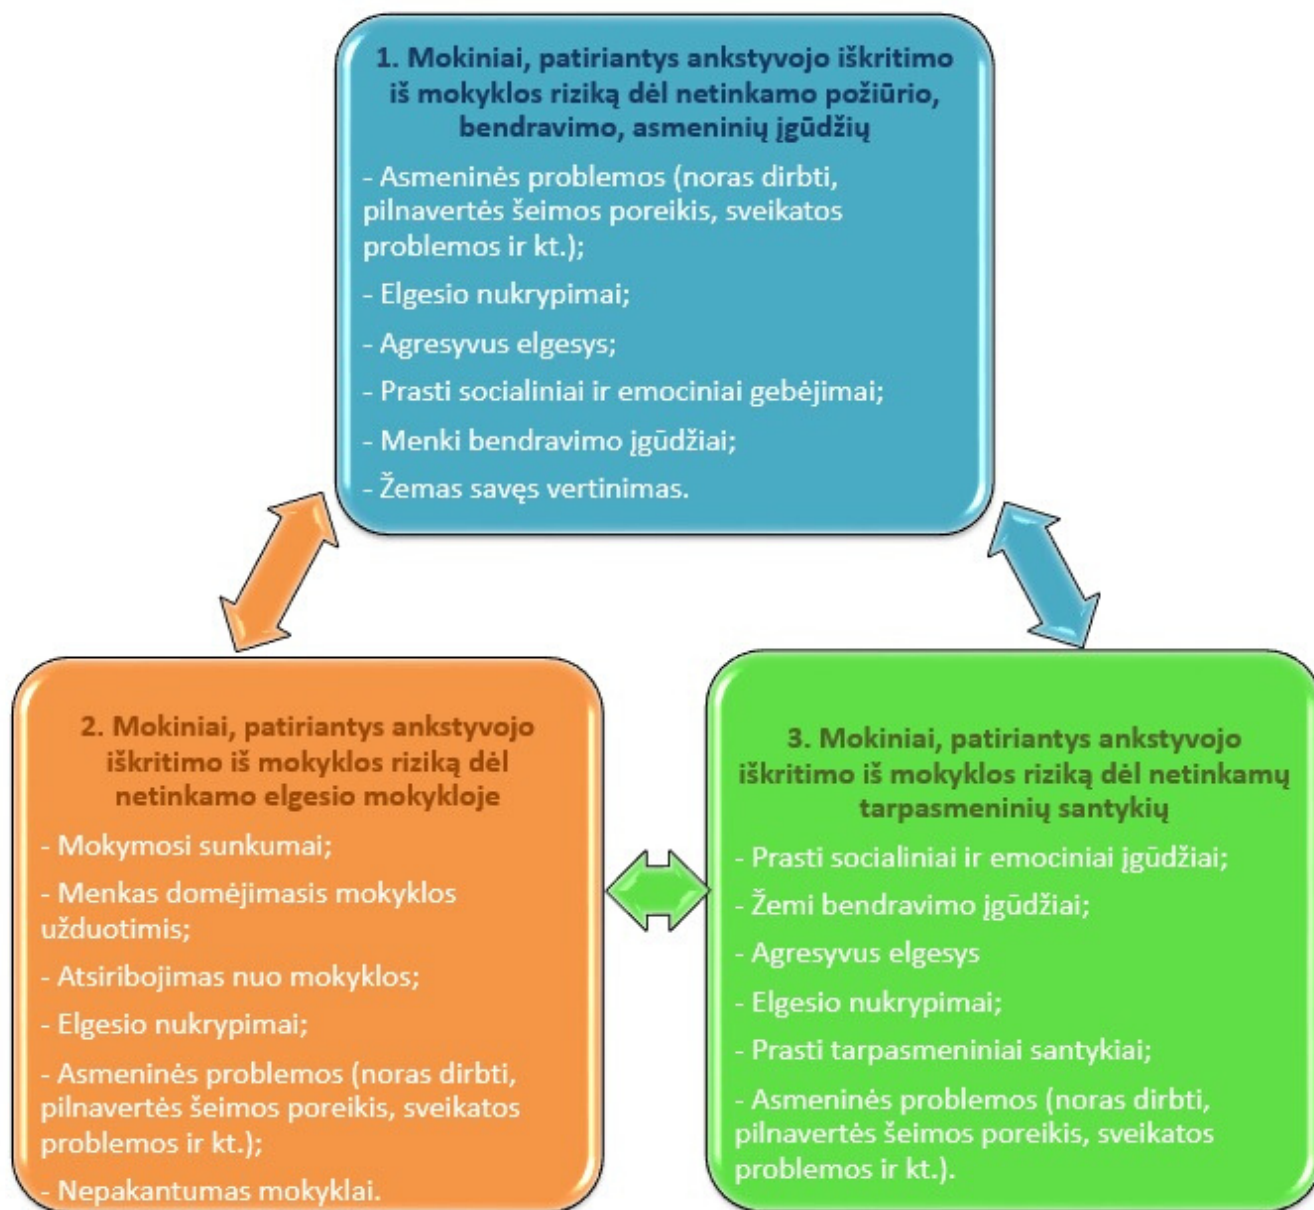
1. Mokiniai, patiriantys ankstyvojo iškritimo iš mokyklos riziką dėl netinkamo požiūrio, bendravimo, asmeninių įgūdžių

- Asmeninės problemos (noras dirbti, pilnavertės šeimos poreikis, sveikatos problemos ir kt.);

- Elgesio nukrypimai;

- Agresyvus elgesys;

- Prasti socialiniai ir emociniai gebėjimai;

- Menki bendravimo įgūdžiai;

- Žemas savęs vertinimas.

2. Mokiniai, patiriantys ankstyvojo iškritimo iš mokyklos riziką dėl netinkamo elgesio mokykloje

- Mokymosi sunkumai;

- Menkas domėjimasis mokyklos užduotimis;

- Atsiribojimas nuo mokyklos;

- Elgesio nukrypimai;

- Asmeninės problemos (noras dirbti, pilnavertės šeimos poreikis, sveikatos problemos ir kt.);

- Nepakantumas mokyklai.

3. Mokiniai, patiriantys ankstyvojo iškritimo iš mokyklos riziką dėl netinkamų tarpasmeninių santykių

- Prasti socialiniai ir emociniai įgūdžiai;

- Žemi bendravimo įgūdžiai;

- Agresyvus elgesys

- Elgesio nukrypimai;

- Prasti tarpasmeniniai santykiai;

- Asmeninės problemos (noras dirbti, pilnavertės šeimos poreikis, sveikatos problemos ir kt.).